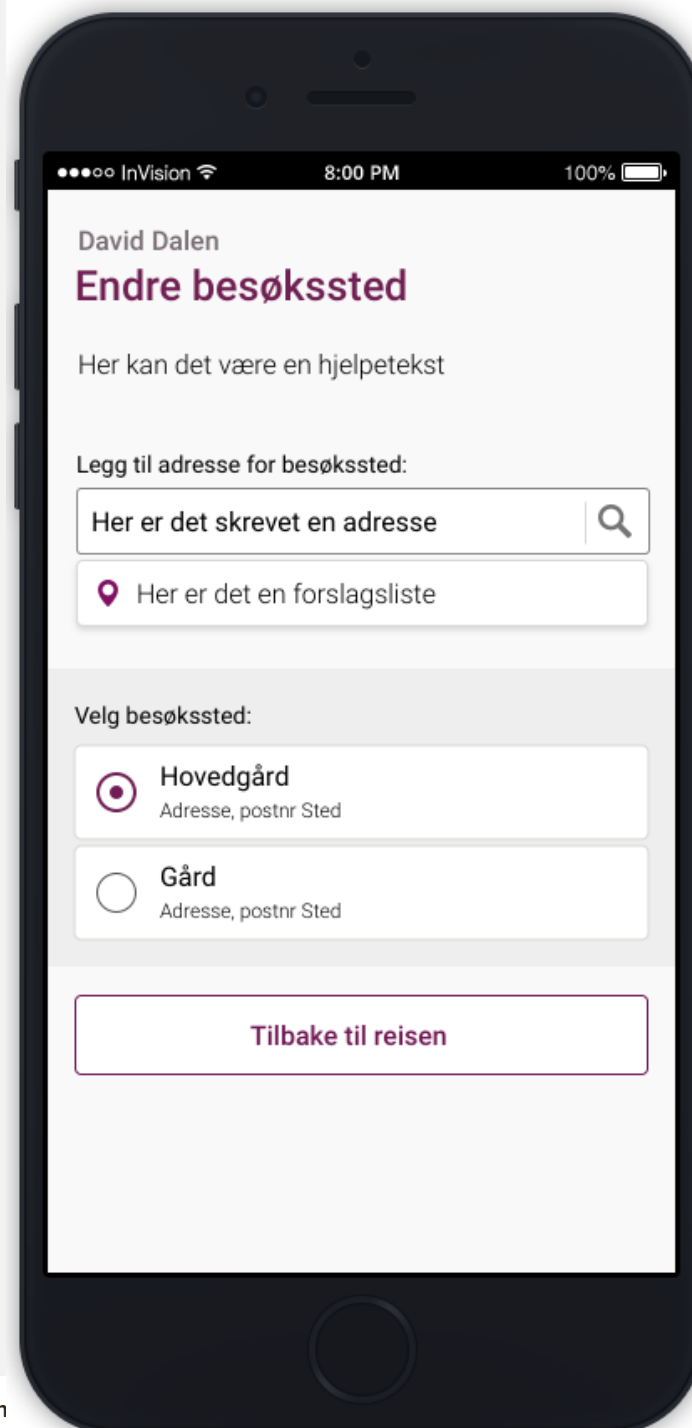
●●●○○ InVision 8:00 PM 100%

David Dalen
Endre besøkssted

Her kan det være en hjelpetekst

Legg til adresse for besøkssted:

Her er det skrevet en adresse

Her er det en forslagsliste

Velg besøkssted:

Hovedgård
Adresse, postnr Sted

Gård
Adresse, postnr Sted

Tilbake til reisen

n